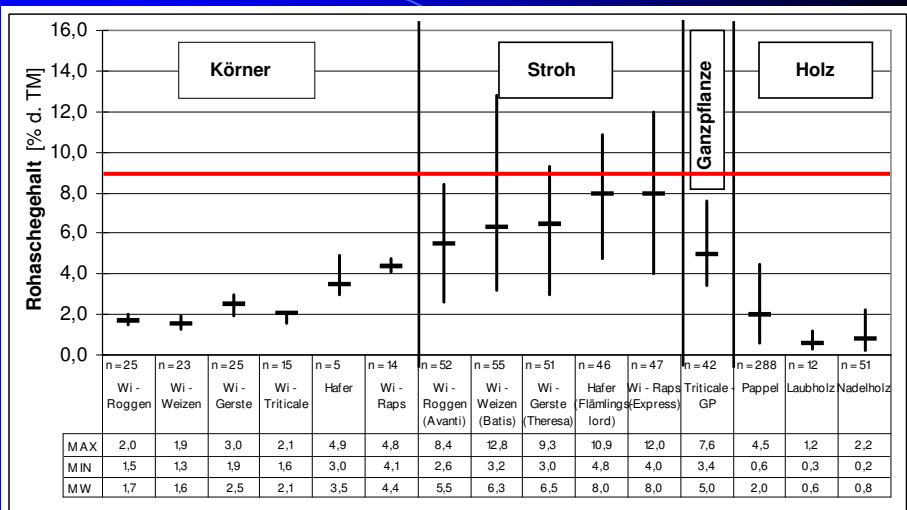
16,0
14,0
12,0
10,0
8,0
6,0
4,0
2,0
0,0

Rohaschegehalt [% d. TM]

Körner

Stroh

Ganzpflanze

Holz

| | n = 25 Wi - Roggen | n = 23 Wi - Weizen | n = 25 Wi - Gerste | n = 15 Wi - Triticale | n = 5 Hafer | n = 14 Wi - Raps | n = 52 Wi - Roggen (Avanti) | n = 55 Wi - Weizen (Batis) | n = 51 Wi - Gerste (Theresa) | n = 46 Hafer (Flämlings-lord) | n = 47 Wi - Raps (Express) | n = 42 Triticale - GP | n = 288 Pappel | n = 12 Laubholz | n = 51 Nadelholz |
|---|---|---|---|---|---|---|---|---|---|---|---|---|---|---|---|
| MAX | 2,0 | 1,9 | 3,0 | 2,1 | 4,9 | 4,8 | 8,4 | 12,8 | 9,3 | 10,9 | 12,0 | 7,6 | 4,5 | 1,2 | 2,2 |
| MIN | 1,5 | 1,3 | 1,9 | 1,6 | 3,0 | 4,1 | 2,6 | 3,2 | 3,0 | 4,8 | 4,0 | 3,4 | 0,6 | 0,3 | 0,2 |
| MW | 1,7 | 1,6 | 2,5 | 2,1 | 3,5 | 4,4 | 5,5 | 6,3 | 6,5 | 8,0 | 8,0 | 5,0 | 2,0 | 0,6 | 0,8 |